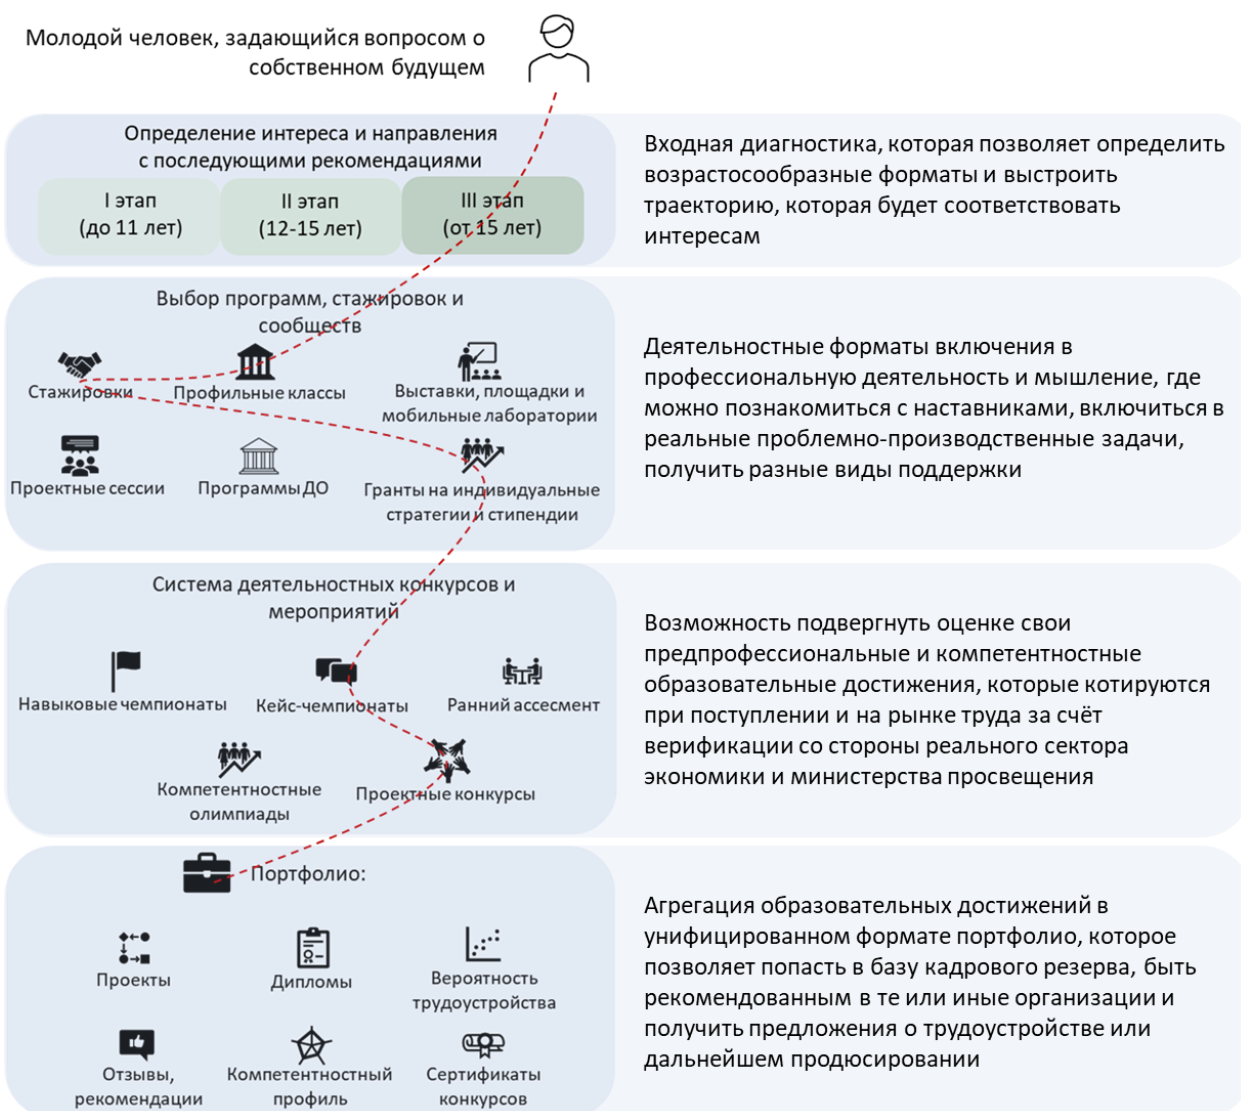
Молодой человек, задающийся вопросом о собственном будущем

Определение интереса и направления с последующими рекомендациями

I этап (до 11 лет)

II этап (12-15 лет)

III этап (от 15 лет)

Входная диагностика, которая позволяет определить возрастосообразные форматы и выстроить траекторию, которая будет соответствовать интересам

Выбор программ, стажировок и сообществ

Стажировки

Профильные классы

Выставки, площадки и мобильные лаборатории

Проектные сессии

Программы ДО

Гранты на индивидуальные стратегии и стипендии

Деятельностные форматы включения в профессиональную деятельность и мышление, где можно познакомиться с наставниками, включиться в реальные проблемно-производственные задачи, получить разные виды поддержки

Система деятельностных конкурсов и мероприятий

Навыковые чемпионаты

Кейс-чемпионаты

Ранний ассесмент

Компетентностные олимпиады

Проектные конкурсы

Возможность подвергнуть оценке свои предпрофессиональные и компетентностные образовательные достижения, которые котируются при поступлении и на рынке труда за счёт верификации со стороны реального сектора экономики и министерства просвещения

Портфолио:

Проекты

Дипломы

Вероятность трудоустройства

Отзывы, рекомендации

Компетентностный профиль

Сертификаты конкурсов

Агрегация образовательных достижений в унифицированном формате портфолио, которое позволяет попасть в базу кадрового резерва, быть рекомендованным в те или иные организации и получить предложения о трудоустройстве или дальнейшем продюсировании